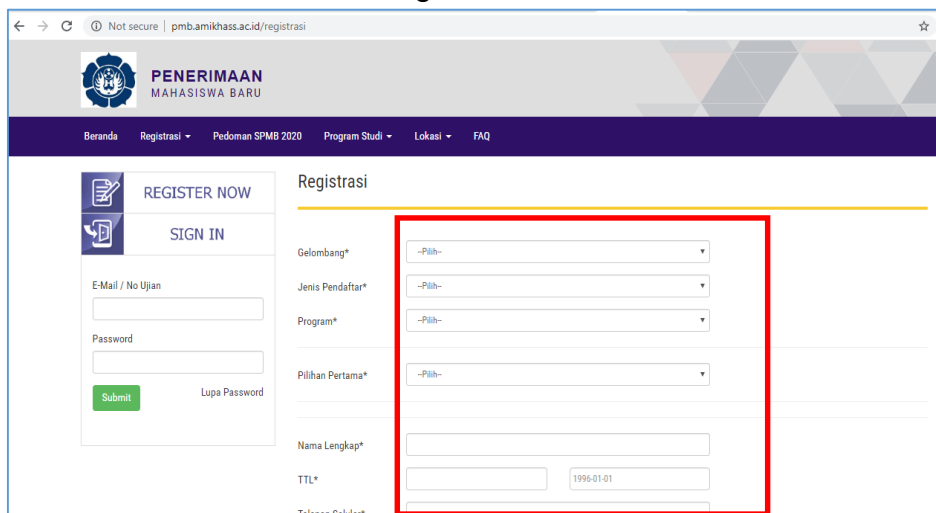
Not secure | pmb.amikhass.ac.id/registrasi

PENERIMAAN
MAHASISWA BARU

Beranda Registrasi ▾ Pedoman SPMB 2020 Program Studi ▾ Lokasi ▾ FAQ

REGISTER NOW

SIGN IN

E-Mail / No Ujian

Password

Submit

Lupa Password

Registrasi

Gelombang* --Pilih--

Jenis Pendaftar* --Pilih--

Program* --Pilih--

Pilihan Pertama* --Pilih--

Nama Lengkap*

TTL* 1996-01-01

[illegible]